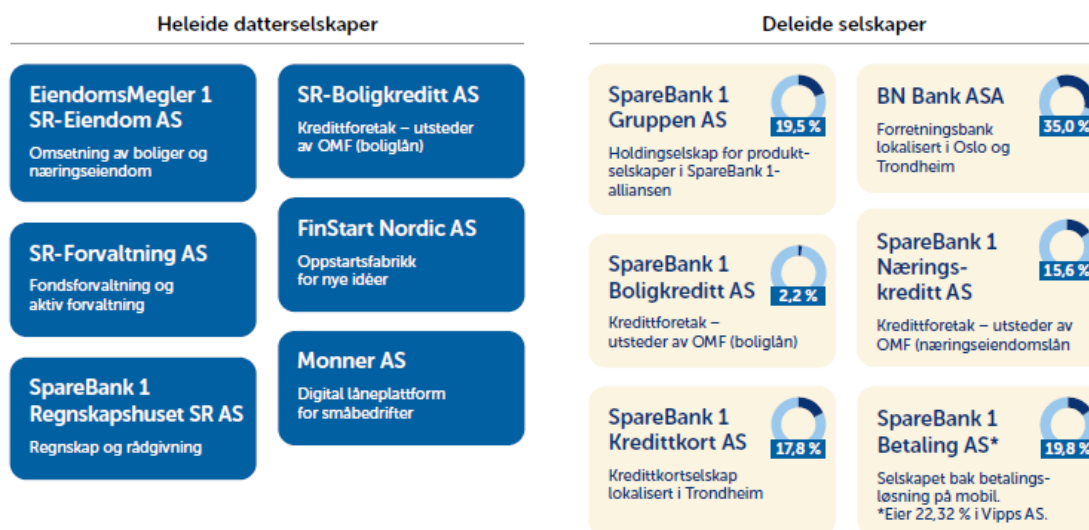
Heleide datterselskaper

EiendomsMegler 1 SR-Eiendom AS

Omsetning av boliger og næringseiendom

SR-Forvaltning AS

Fondsforvaltning og aktiv forvaltning

SpareBank 1 Regnskapshuset SR AS

Regnskap og rådgivning

SR-Boligkreditt AS

Kredittforetak – utsteder av OMF (boliglån)

FinStart Nordic AS

Oppstartsfabrikk for nye idéer

Monner AS

Digital låneplattform for småbedrifter

Deleide selskaper

SpareBank 1 Gruppen AS

19,5 %

Holdingselskap for produktselskaper i SpareBank 1-alliansen

SpareBank 1 Boligkreditt AS

2,2 %

Kredittforetak – utsteder av OMF (boliglån)

SpareBank 1 Kredittkort AS

17,8 %

Kredittkortselskap lokalisert i Trondheim

BN Bank ASA

35,0 %

Forretningsbank lokalisert i Oslo og Trondheim

SpareBank 1 Nærings-kreditt AS

15,6 %

Kredittforetak – utsteder av OMF (næringseiendomslån

SpareBank 1 Betaling AS*

19,8 %

Selskapet bak betalingsløsning på mobil. *Eier 22,32 % i Vipps AS.